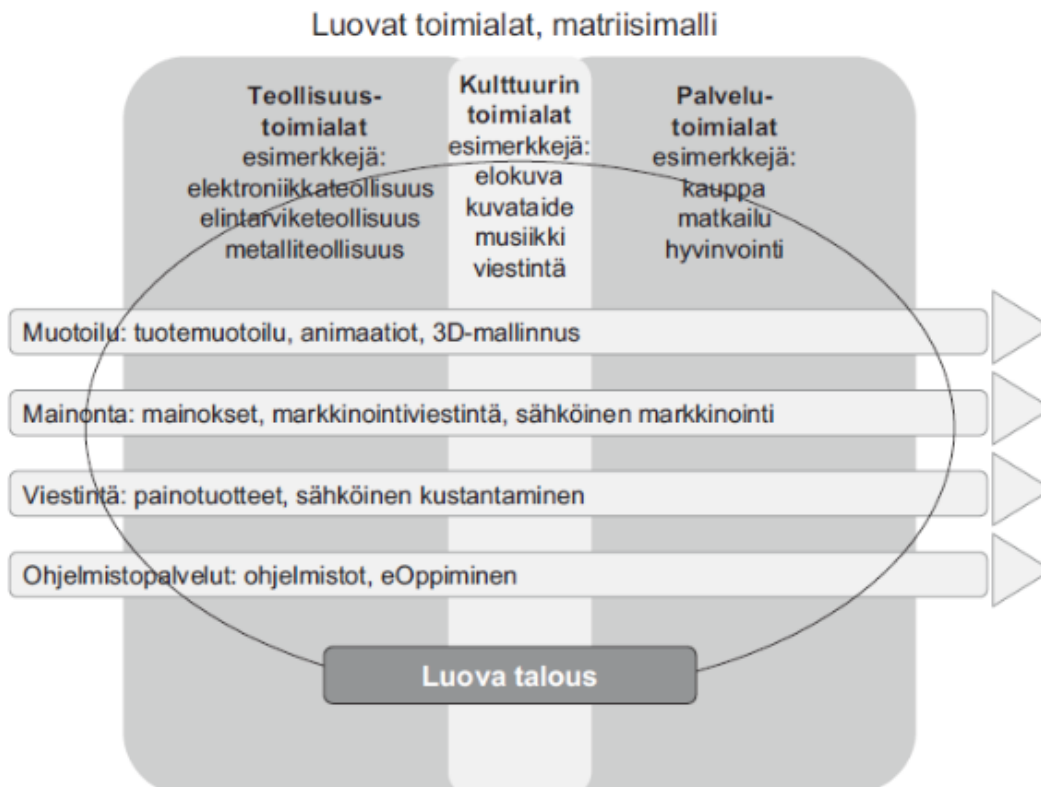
Luovat toimialat, matriisimalli

Teollisuustoimialat
esimerkkejä:
elektroniikkateollisuus
elintarviketeollisuus
metalliteollisuus

Kulttuurin toimialat
esimerkkejä:
elokuva
kuvataide
musiikki
viestintä

Palvelutoimialat
esimerkkejä:
kauppa
matkailu
hyvinvointi

Muotoilu: tuotemuotoilu, animaatiot, 3D-mallinnus

Mainonta: mainokset, markkinointiviestintä, sähköinen markkinointi

Viestintä: painotuotteet, sähköinen kustantaminen

Ohjelmistopalvelut: ohjelmistot, eOppiminen

Luova talous